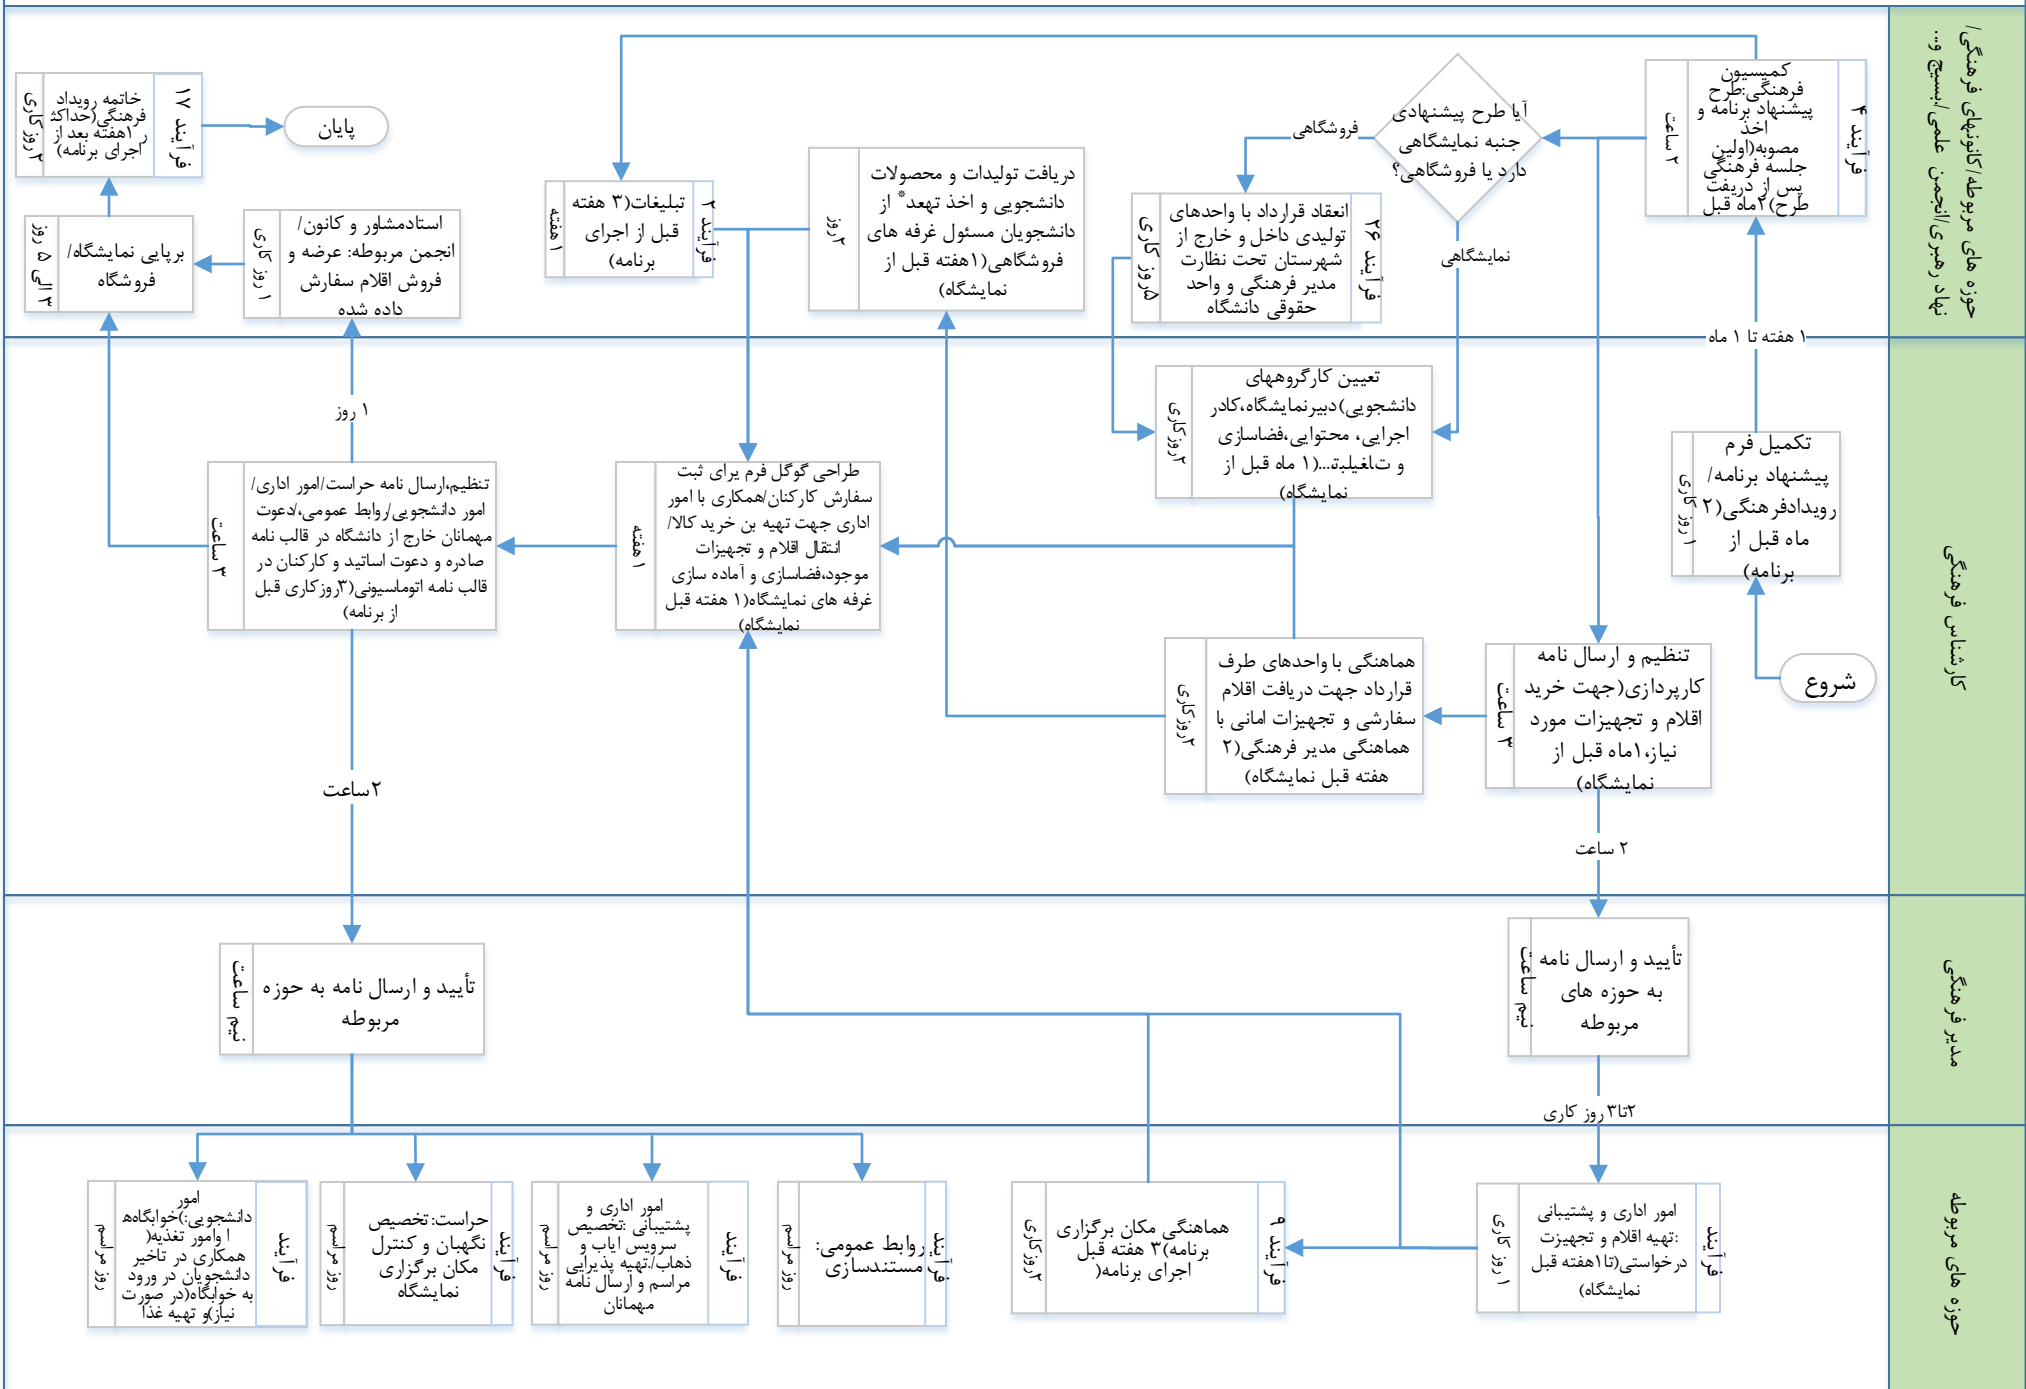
حوزه های مربوطه/کانونهای فرهنگی/ نهاد رهبری/انجمن علمی/بسیج و...

کارشناس فرهنگی

مدیر فرهنگی

حوزه های مربوطه

شروع

تکمیل فرم پیشنهاد برنامه/ رویدادفرهنگی(۲ ماه قبل از برنامه)

۱ روز کاری

۱ هفته تا ۱ ماه

کمیسیون فرهنگی:طرح پیشنهاد برنامه و اخذ مصوبه(اولین جلسه فرهنگی پس از دریافت طرح)۲ماه قبل

۲ ساعت

فرآیند ۴

آیا طرح پیشنهادی جنبه نمایشگاهی دارد یا فروشگاهی؟

فروشگاهی

نمایشگاهی

انعقاد قرارداد با واحدهای تولیدی داخل و خارج از شهرستان تحت نظارت مدیر فرهنگی و واحد حقوقی دانشگاه

فرآیند ۲۶

۵روز کاری

تعیین کارگروههای دانشجویی)دبیرنمایشگاه،کادر اجرایی، محتوایی،فضاسازی و تاغلیبه...(۱ ماه قبل از نمایشگاه)

۲روز کاری

دریافت تولیدات و محصولات دانشجویی و اخذ تعهد* از دانشجویان مسئول غرفه های فروشگاهی(۱هفته قبل از نمایشگاه)

۲روز

تبلیغات(۳ هفته قبل از اجرای برنامه)

فرآیند ۳

۱ هفته

استادمشاور و کانون/ انجمن مربوطه: عرضه و فروش اقلام سفارش داده شده

۱ روز کاری

برپایی نمایشگاه/ فروشگاه

۳ الی ۵ روز

خاتمه رویداد فرهنگی(حداکثر ۱هفته بعد از اجرای برنامه)

۲ روز کاری

فرآیند ۱۷

پایان

۱ روز

طراحی گوگل فرم برای ثبت سفارش کارکنان/همکاری با امور اداری جهت تهیه بن خرید کالا/ انتقال اقلام و تجهیزات موجود،فضاسازی و آماده سازی غرفه های نمایشگاه(۱ هفته قبل نمایشگاه)

۱ هفته

تنظیم،ارسال نامه حراست/امور اداری/ امور دانشجویی/روابط عمومی،/دعوت مهمانان خارج از دانشگاه در قالب نامه صادره و دعوت اساتید و کارکنان در قالب نامه اتوماسیونی(۳روزکاری قبل از برنامه)

۳ ساعت

۲ساعت

هماهنگی با واحدهای طرف قرارداد جهت دریافت اقلام سفارشی و تجهیزات امانی با هماهنگی مدیر فرهنگی(۲ هفته قبل نمایشگاه)

۲روزکاری

تنظیم و ارسال نامه کارپردازی(جهت خرید اقلام و تجهیزات مورد نیاز،۱ماه قبل از نمایشگاه)

۳ ساعت

۲ ساعت

تأیید و ارسال نامه به حوزه مربوطه

نیم ساعت

تأیید و ارسال نامه به حوزه های مربوطه

نیم ساعت

۲تا۳ روز کاری

امور دانشجویی:)خوابگاهها و امور تغذیه( همکاری در تاخیر دانشجویان در ورود به خوابگاه)در صورت نیاز(و تهیه غذا

فرآیند

روز مراسم

حراست:تخصیص نگهبان و کنترل مکان برگزاری نمایشگاه

فرآیند

روز مراسم

امور اداری و پشتیبانی :تخصیص سرویس ایاب و ذهاب/تهیه پذیرایی مراسم و ارسال نامه مهمانان

فرآیند

روز مراسم

روابط عمومی: مستندسازی

فرآیند

روز مراسم

هماهنگی مکان برگزاری برنامه)۳ هفته قبل اجرای برنامه(

فرآیند ۹

۲روزکاری

امور اداری و پشتیبانی :تهیه اقلام و تجهیزات درخواستی(تا۱هفته قبل نمایشگاه)

فرآیند

۱ روز کاری